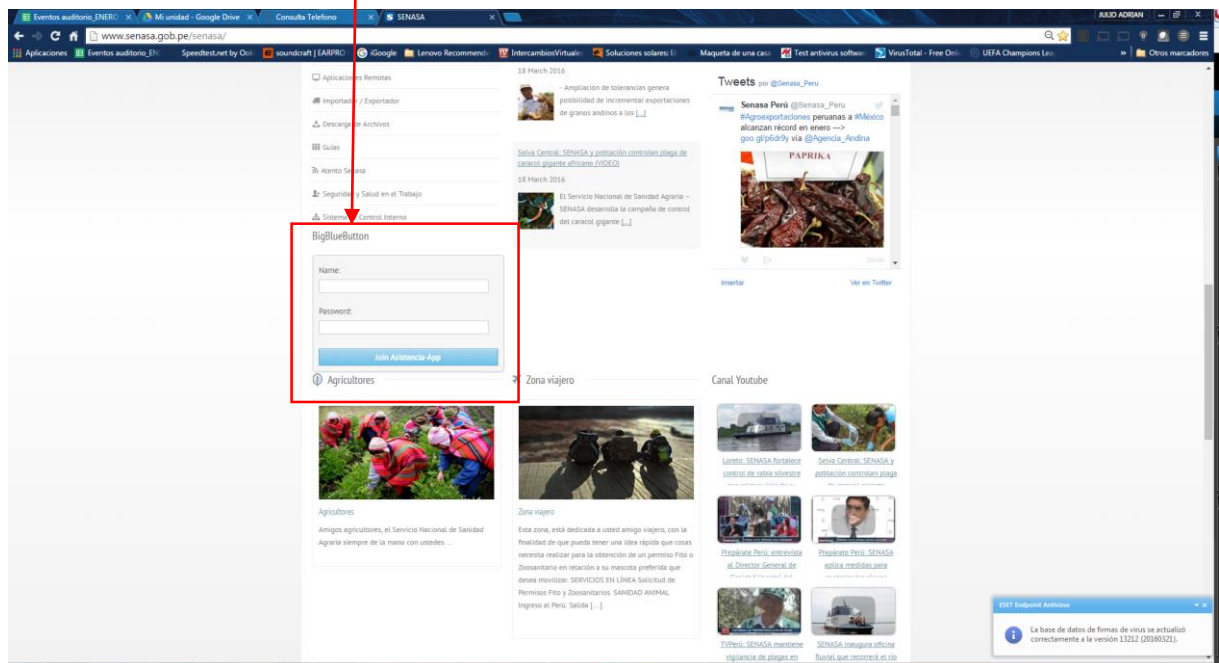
Eventos auditorio_ENERO × Mi unidad - Google Drive × Consulta Telefono × SENASA ×

JULIO ADRIAN

www.senasa.gob.pe/senasa/

Aplicaciones Eventos auditorio_EN Speedtest.net by Ook soundcraft | EARPRO iGoogle Lenovo Recommend IntercambiosVirtuales Soluciones solares: E Maqueta de una casa Test antivirus softwar VirusTotal - Free Onl UEFA Champions Lea » Otros marcadores

Aplicaciones Remotas

Importador / Exportador

Descarga de Archivos

Guías

Atento Senasa

Seguridad y Salud en el Trabajo

Sistema de Control Interno

BigBlueButton

Name:

Password:

Join Asistencia-App

18 March 2016

- Ampliación de tolerancias genera posibilidad de incrementar exportaciones de granos andinos a los [...]

Selva Central: SENASA y población controlan plaga de caracol gigante africano (VIDEO)

18 March 2016

El Servicio Nacional de Sanidad Agraria – SENASA desarrolla la campaña de control del caracol gigante [...]

Tweets por @Senasa_Peru

Senasa Perú @Senasa_Peru
#Agroexportaciones peruanas a #México alcanzan récord en enero —> goo.gl/p6dr9y vía @Agencia_Andina

PAPRIKA

Insertar Ver en Twitter

Agricultores

Zona viajero

Canal Youtube

Agricultores

Amigos agricultores, el Servicio Nacional de Sanidad Agraria siempre de la mano con ustedes. ...

Zona viajero

Esta zona, está dedicada a usted amigo viajero, con la finalidad de que pueda tener una idea rápida que cosas necesita realizar para la obtención de un permiso Fito o Zoosanitario en relación a su mascota preferida que desea movilizar: SERVICIOS EN LÍNEA Solicitud de Permisos Fito y Zoosanitarios. SANIDAD ANIMAL Ingreso al Perú. Salida [...]

Loreto: SENASA fortalece control de rabia silvestre

Selva Central: SENASA y población controlan plaga

Prepárate Perú: entrevista al Director General de

Prepárate Perú: SENASA aplica medidas para

TVPerú: SENASA mantiene vigilancia de plagas en

SENASA inaugura oficina fluvial que recorrerá el río

ESET Endpoint Antivirus

La base de datos de firmas de virus se actualizó correctamente a la versión 13212 (20160321).